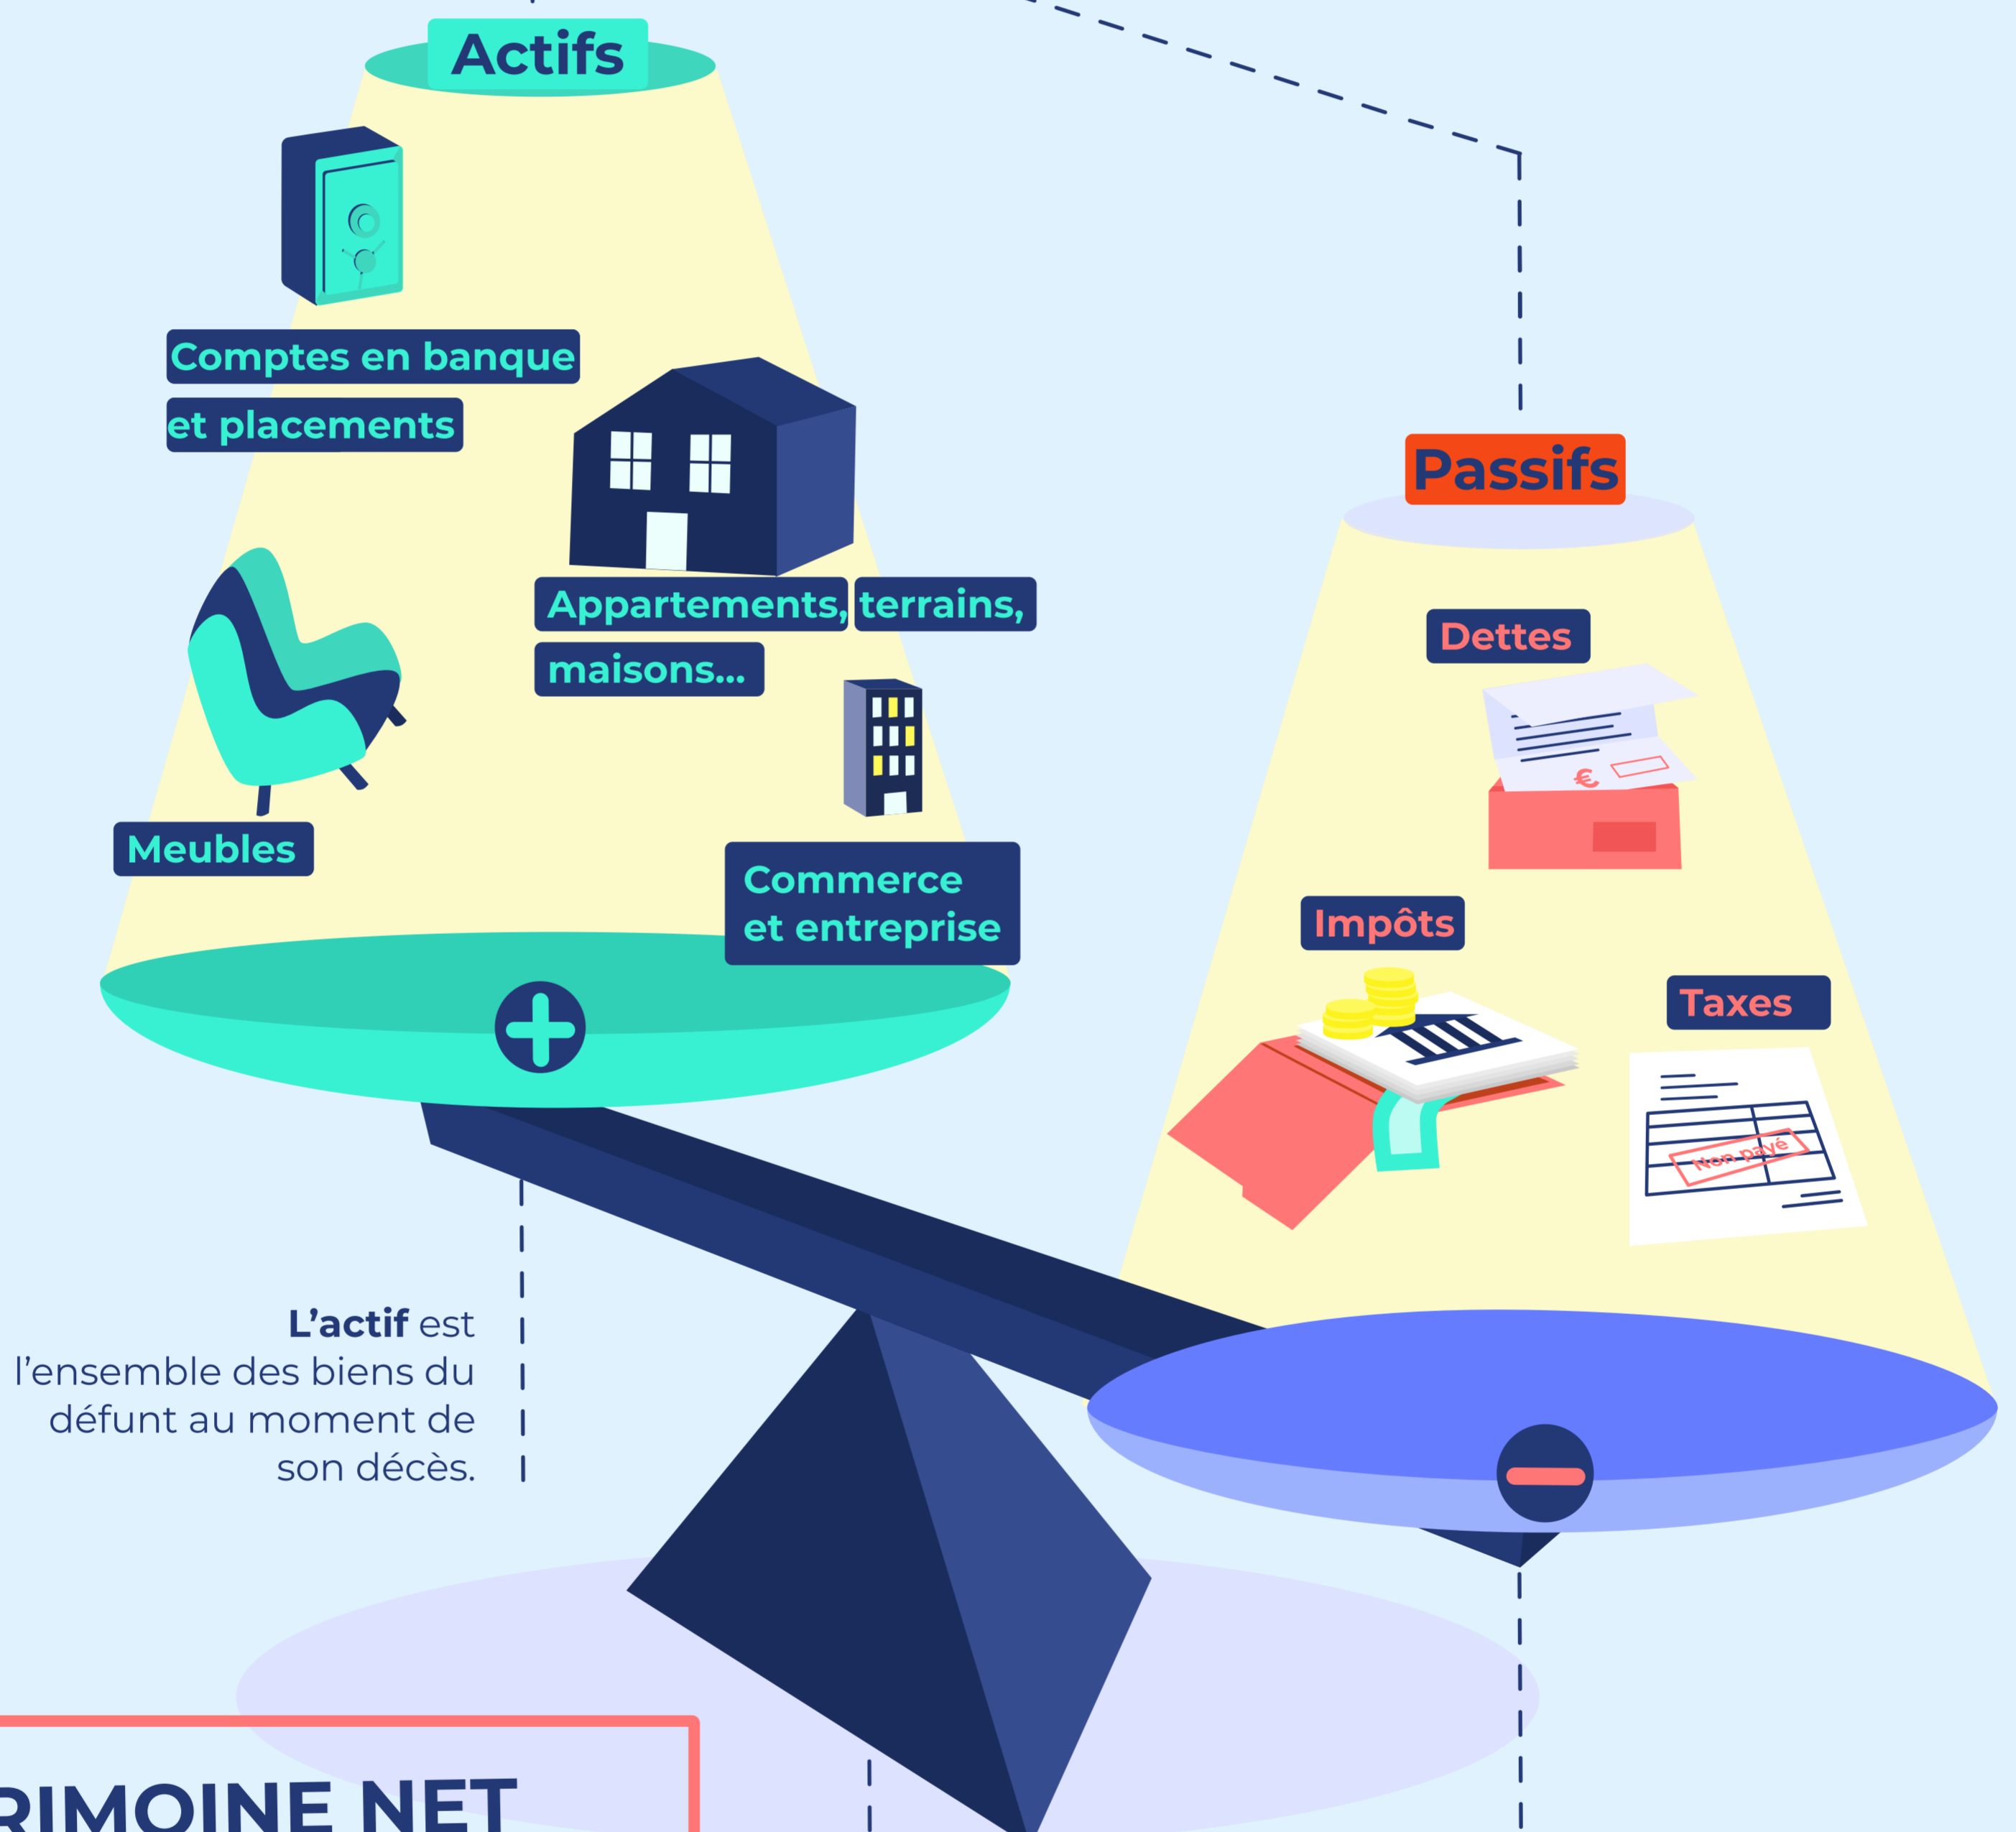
Actifs

Comptes en banque et placements

Appartements, terrains, maisons...

Meubles

Commerce et entreprise

Passifs

Dettes

€

Impôts

Taxes

Non payé

**L'actif** est l'ensemble des biens du défunt au moment de son décès.

RIMOINE NET